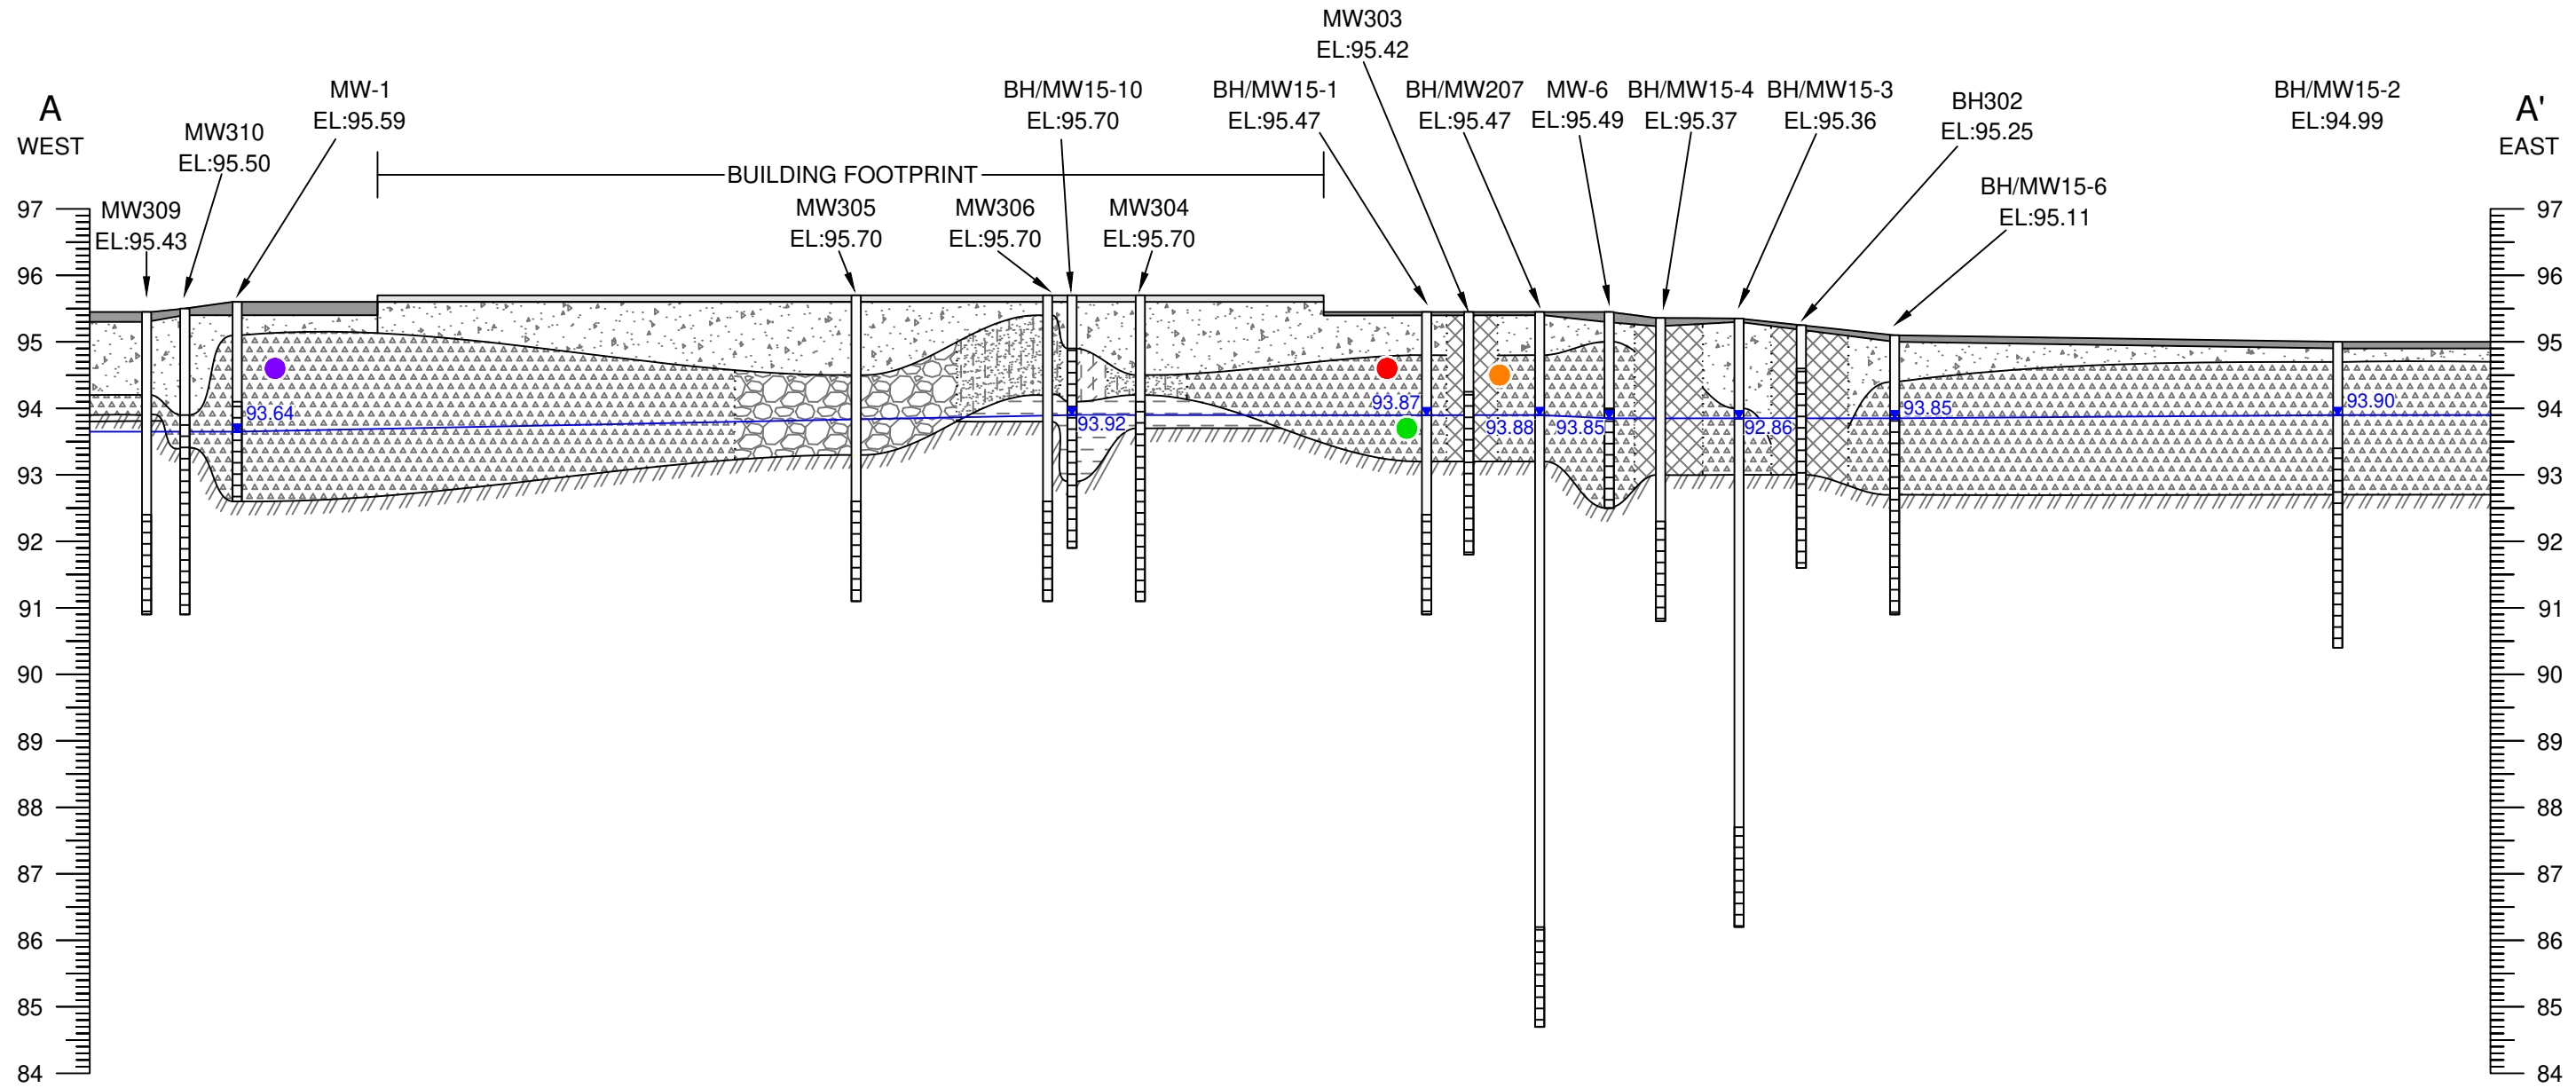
A
WEST

A'
EAST

MW303
EL:95.42

MW310
EL:95.50

MW-1
EL:95.59

BH/MW15-10
EL:95.70

BH/MW15-1
EL:95.47

BH/MW207
EL:95.47

MW-6
EL:95.49

BH/MW15-4
EL:95.37

BH/MW15-3
EL:95.36

BH302
EL:95.25

BH/MW15-2
EL:94.99

BUILDING FOOTPRINT

MW309
EL:95.43

MW305
EL:95.70

MW306
EL:95.70

MW304
EL:95.70

BH/MW15-6
EL:95.11

97
96
95
94
93
92
91
90
89
88
87
86
85
84

97
96
95
94
93
92
91
90
89
88
87
86
85
84

93.64
93.92
93.87
93.88
93.85
92.86
93.85
93.90